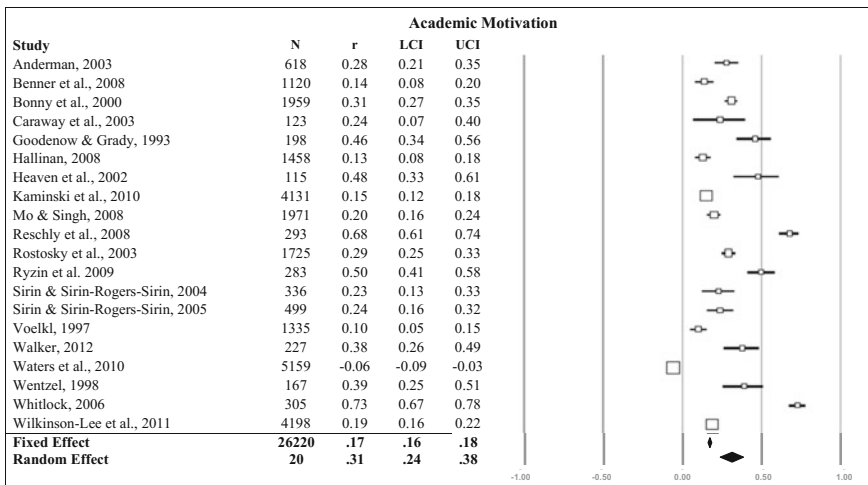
Academic Motivation

| Study | N | r | LCI | UCI |
|---|---|---|---|---|
| Anderman, 2003 | 618 | 0.28 | 0.21 | 0.35 |
| Benner et al., 2008 | 1120 | 0.14 | 0.08 | 0.20 |
| Bonny et al., 2000 | 1959 | 0.31 | 0.27 | 0.35 |
| Caraway et al., 2003 | 123 | 0.24 | 0.07 | 0.40 |
| Goodenow & Grady, 1993 | 198 | 0.46 | 0.34 | 0.56 |
| Hallinan, 2008 | 1458 | 0.13 | 0.08 | 0.18 |
| Heaven et al., 2002 | 115 | 0.48 | 0.33 | 0.61 |
| Kaminski et al., 2010 | 4131 | 0.15 | 0.12 | 0.18 |
| Mo & Singh, 2008 | 1971 | 0.20 | 0.16 | 0.24 |
| Reschly et al., 2008 | 293 | 0.68 | 0.61 | 0.74 |
| Rostosky et al., 2003 | 1725 | 0.29 | 0.25 | 0.33 |
| Ryzin et al. 2009 | 283 | 0.50 | 0.41 | 0.58 |
| Sirin & Sirin-Rogers-Sirin, 2004 | 336 | 0.23 | 0.13 | 0.33 |
| Sirin & Sirin-Rogers-Sirin, 2005 | 499 | 0.24 | 0.16 | 0.32 |
| Voelkl, 1997 | 1335 | 0.10 | 0.05 | 0.15 |
| Walker, 2012 | 227 | 0.38 | 0.26 | 0.49 |
| Waters et al., 2010 | 5159 | -0.06 | -0.09 | -0.03 |
| Wentzel, 1998 | 167 | 0.39 | 0.25 | 0.51 |
| Whitlock, 2006 | 305 | 0.73 | 0.67 | 0.78 |
| Wilkinson-Lee et al., 2011 | 4198 | 0.19 | 0.16 | 0.22 |
| **Fixed Effect** | **26220** | **.17** | **.16** | **.18** |
| **Random Effect** | **20** | **.31** | **.24** | **.38** |

-1.00 -0.50 0.00 0.50 1.00